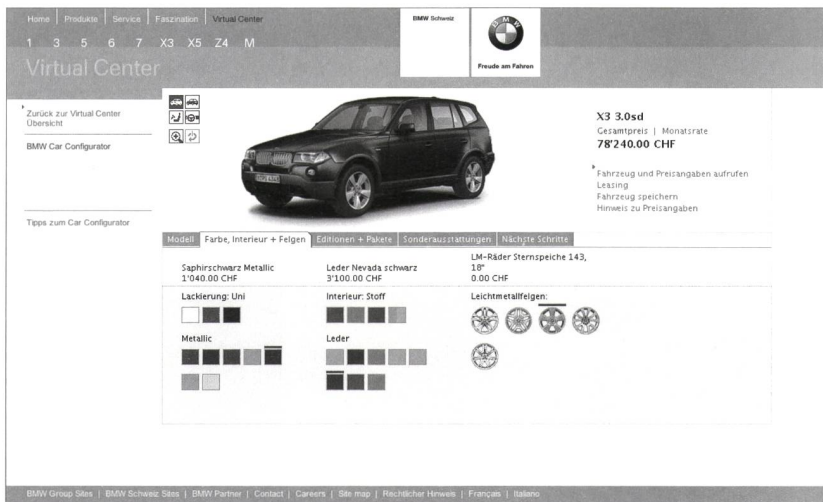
Home | Produkte | Service | Faszination | Virtual Center

1 3 5 6 7 X3 X5 Z4 M

Virtual Center

BMW Schweiz

BMW

Freude am Fahren

Zurück zur Virtual Center Übersicht

BMW Car Configurator

Tipps zum Car Configurator

X3 3.0sd
Gesamtpreis | Monatsrate
78'240.00 CHF

Fahrzeug und Preisangaben aufrufen
Leasing
Fahrzeug speichern
Hinweis zu Preisangaben

Modell | Farbe, Interieur + Felgen | Editionen + Pakete | Sonderausstattungen | Nächste Schritte

Saphirschwarz Metallic
1'040.00 CHF

Leder Nevada schwarz
3'100.00 CHF

LM-Räder Sternspeiche 143, 18"
0.00 CHF

Lackierung: Uni

Interieur: Stoff

Leichtmetallfelgen:

Metallic

Leder

BMW Group Sites | BMW Schweiz Sites | BMW Partner | Contact | Careers | Site map | Rechtlicher Hinweis | Français | Italiano